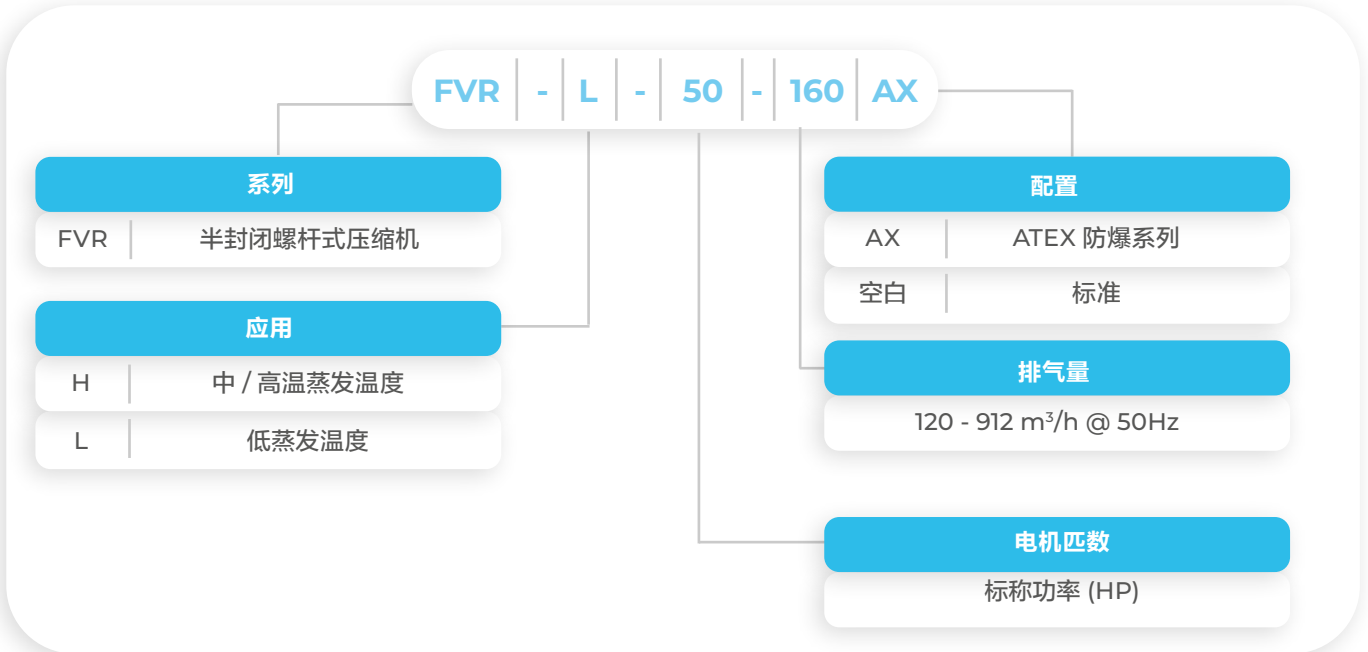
FVR - L - 50 - 160 AX

系列

| FVR | 半封闭螺杆式压缩机 |
|---|---|

应用

| H | 中 / 高温蒸发温度 |
|---|---|
| L | 低蒸发温度 |

配置

| AX | ATEX 防爆系列 |
|---|---|
| 空白 | 标准 |

排气量

120 - 912 $m^3/h$ @ 50Hz

电机匹数

标称功率 (HP)